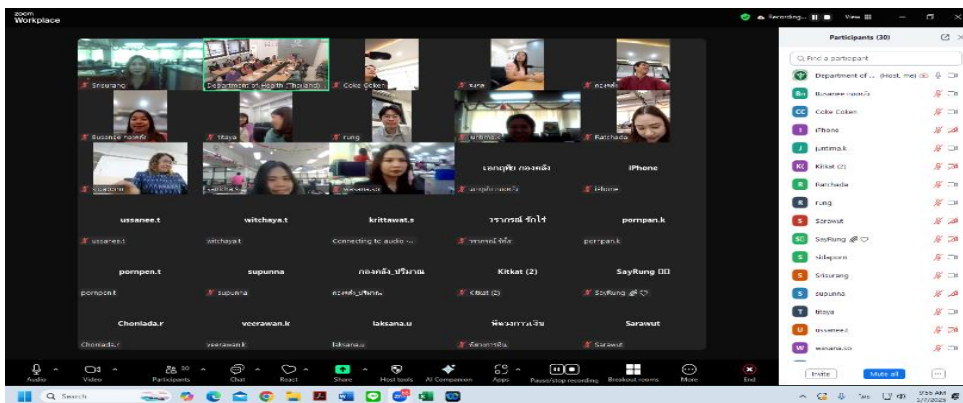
zoom Workplace

Recording... View

Participants (30)

Find a participant

Department of ... (Host, me)
Busaneje ngoenpi
Coke Coken
iPhone
juntima.k
Kitkat (2)
Ratchada
rung
Sarawut
SayRung
Sritaporn
Srisurang
supunna
titaya
ussanee2
wasana.so

Invite
Mute all

Srisurang
Department of Health (Thailand)
Coke Coken
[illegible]
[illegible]
Busaneje ngoenpi
titaya
rung
juntima.k
Ratchada
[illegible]
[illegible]
wasana.so
เอกฤทัย กองคลัง
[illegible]
iPhone
iPhone
ussanee.t
ussanee.t
witchaya.t
witchaya.t
krittawat.s
Connecting to audio ...
วรากรณ์ รักไร่
วรากรณ์ รักไร่
pornpan.k
pornpan.k
pornpen.t
pornpen.t
supunna
supunna
กองคลัง_ปริมาณ
กองคลัง_ปริมาณ
Kitkat (2)
Kitkat (2)
SayRung
SayRung
Chonlada.r
Chonlada.r
veerawan.k
veerawan.k
laksana.u
laksana.u
พัชรวรรณ การเงิน
พัชรวรรณ การเงิน
Sarawut
Sarawut

Audio
Video
Participants 30
Chat
React
Share
Host tools
AI Companion
Apps
Pause/stop recording
Breakout rooms
More
End

Search

11:55 AM
1/7/2025